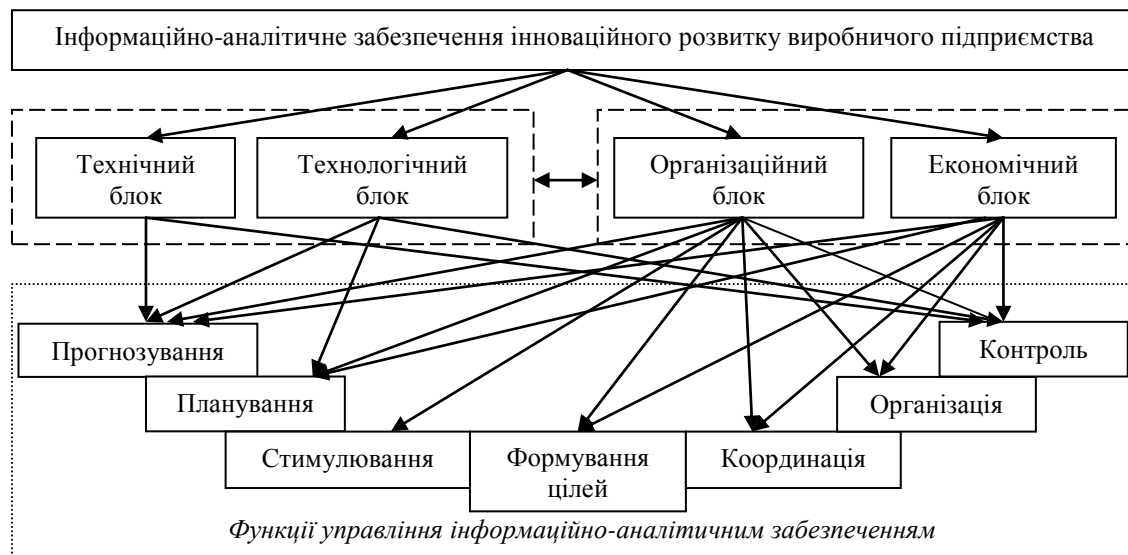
Інформаційно-аналітичне забезпечення інноваційного розвитку виробничого підприємства

Технічний блок

Технологічний блок

Організаційний блок

Економічний блок

Прогнозування

Контроль

Планування

Організація

Стимулювання

Формування цілей

Координація

*Функції управління інформаційно-аналітичним забезпеченням*